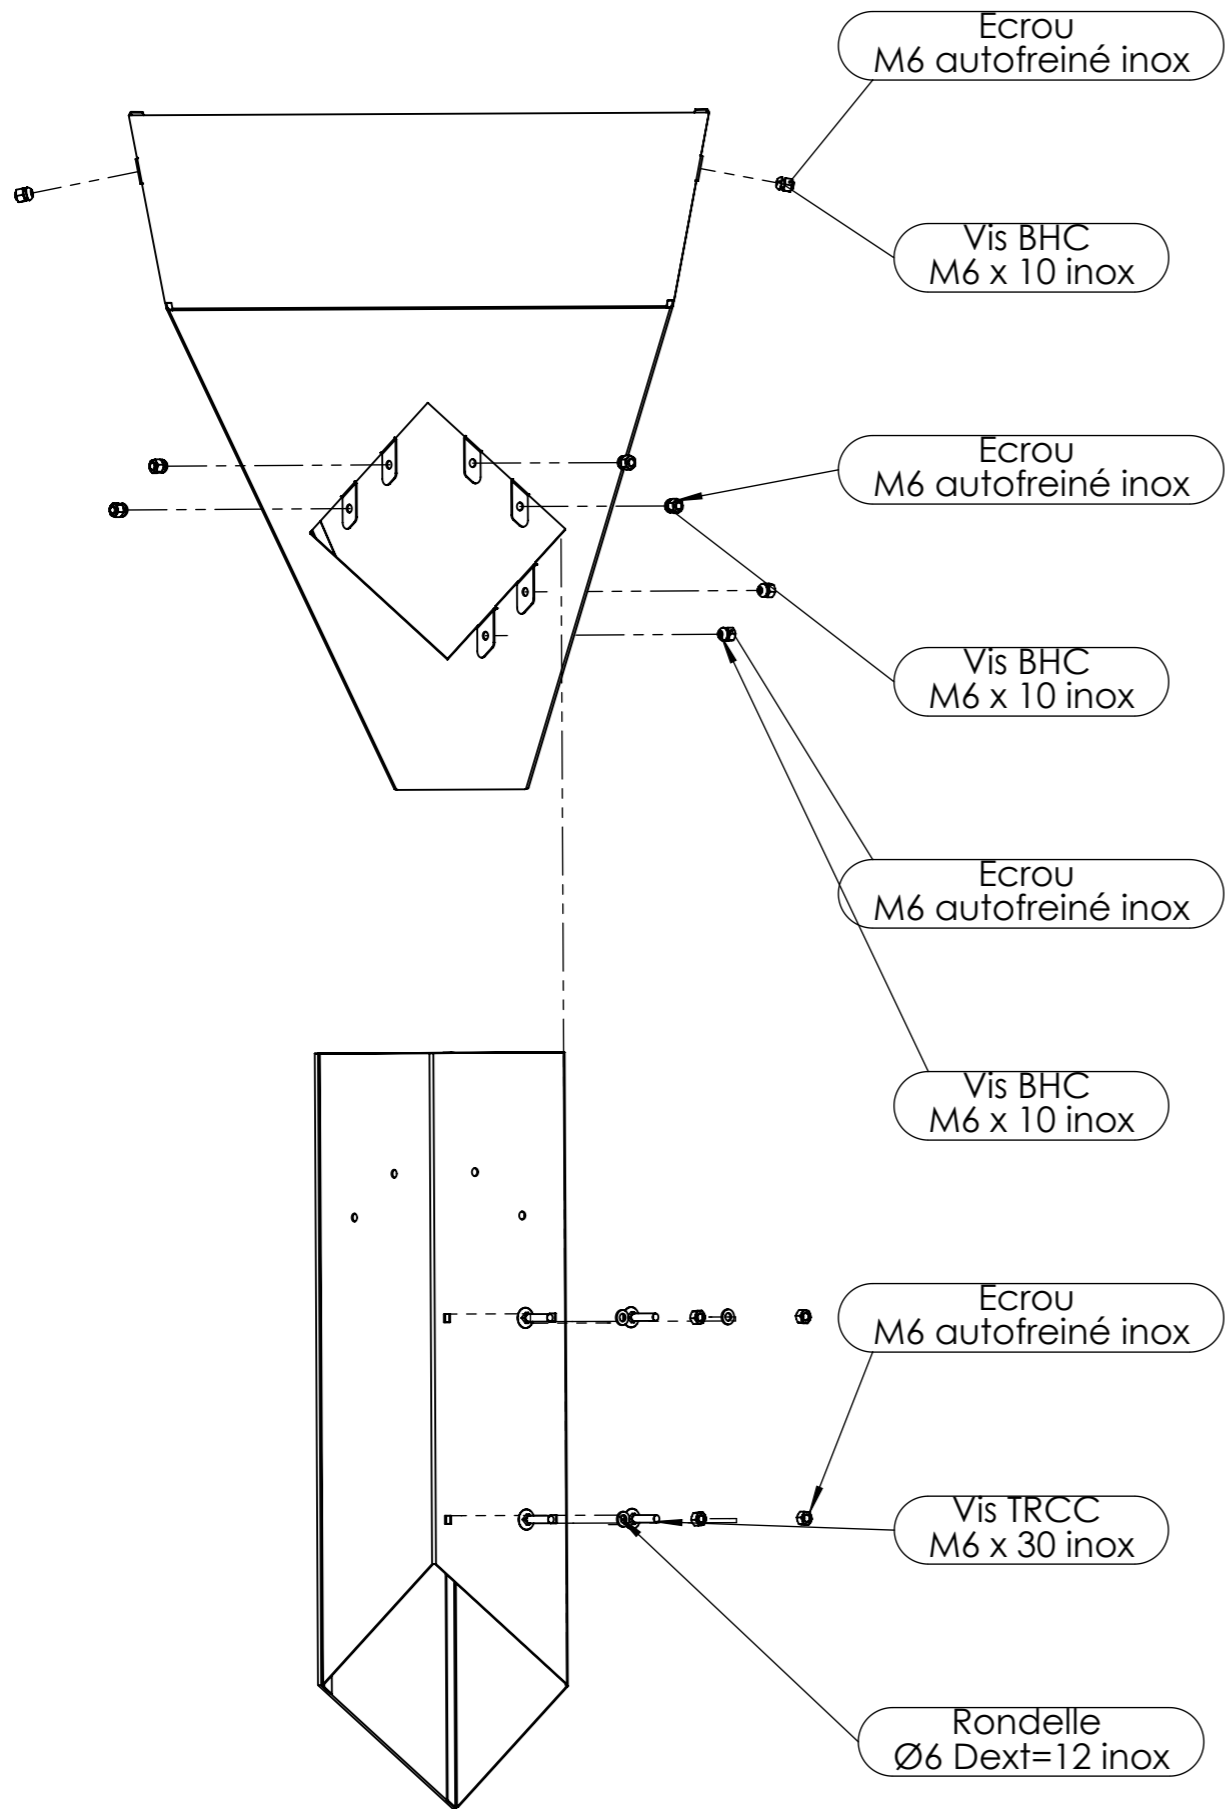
Ecrou
M6 autofreiné inox

Vis BHC
M6 x 10 inox

Ecrou
M6 autofreiné inox

Vis BHC
M6 x 10 inox

Ecrou
M6 autofreiné inox

Vis BHC
M6 x 10 inox

Ecrou
M6 autofreiné inox

Vis TRCC
M6 x 30 inox

Rondelle
Ø6 Dext=12 inox